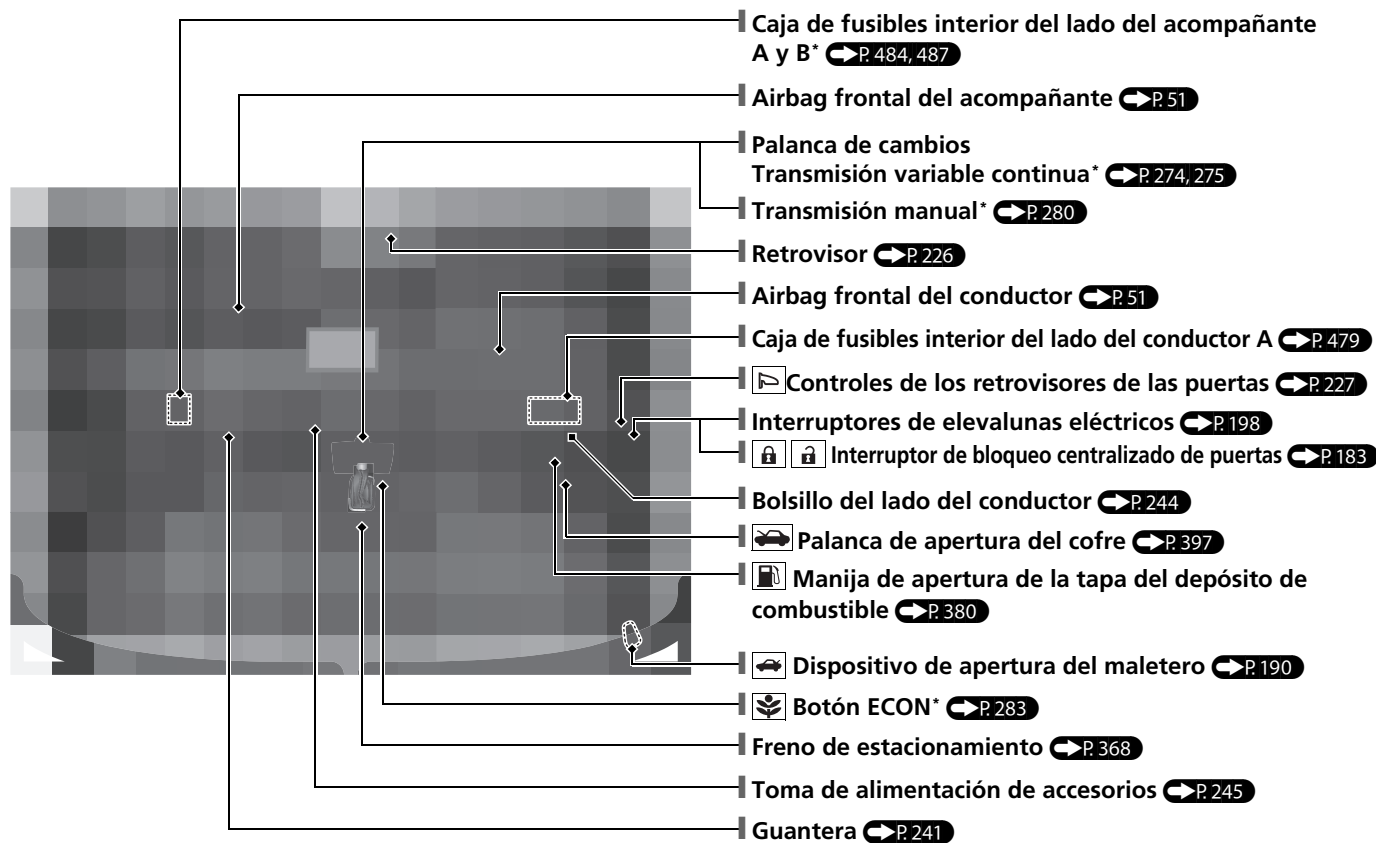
Caja de fusibles interior del lado del acompañante A y B* P. 484, 487

Airbag frontal del acompañante P. 51

Palanca de cambios
Transmisión variable continua* P. 274, 275
Transmisión manual* P. 280

Retrovisor P. 226

Airbag frontal del conductor P. 51

Caja de fusibles interior del lado del conductor A P. 479

Controles de los retrovisores de las puertas P. 227

Interruptores de elevalunas eléctricos P. 198

Interruptor de bloqueo centralizado de puertas P. 183

Bolsillo del lado del conductor P. 244

Palanca de apertura del cofre P. 397

Manija de apertura de la tapa del depósito de combustible P. 380

Dispositivo de apertura del maletero P. 190

Botón ECON* P. 283

Freno de estacionamiento P. 368

Toma de alimentación de accesorios P. 245

Guantera P. 241